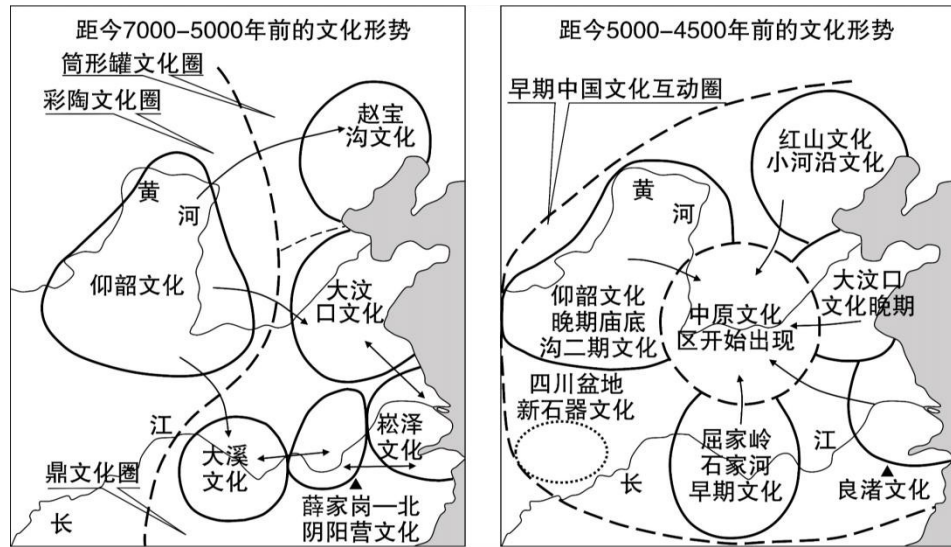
距今7000–5000年前的文化形势

筒形罐文化圈

彩陶文化圈

赵宝沟文化

黄

河

仰韶文化

大汶口文化

江

大溪文化

崧泽文化

鼎文化圈

长

薛家岗—北阴阳营文化

距今5000–4500年前的文化形势

早期中国文化互动圈

红山文化小河沿文化

黄

河

大汶口文化晚期

仰韶文化晚期庙底沟二期文化

中原文化区开始出现

四川盆地新石器文化

屈家岭石家河早期文化

江

长

良渚文化